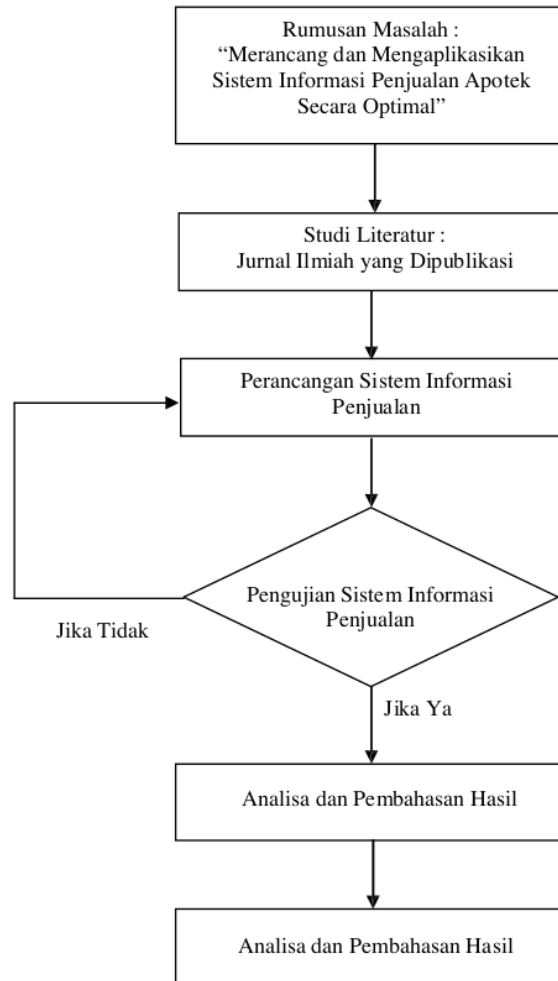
Rumusan Masalah :
"Merancang dan Mengaplikasikan Sistem Informasi Penjualan Apotek Secara Optimal"

Studi Literatur :
Jurnal Ilmiah yang Dipublikasi

Perancangan Sistem Informasi Penjualan

Pengujian Sistem Informasi Penjualan

Jika Tidak

Jika Ya

Analisa dan Pembahasan Hasil

Analisa dan Pembahasan Hasil